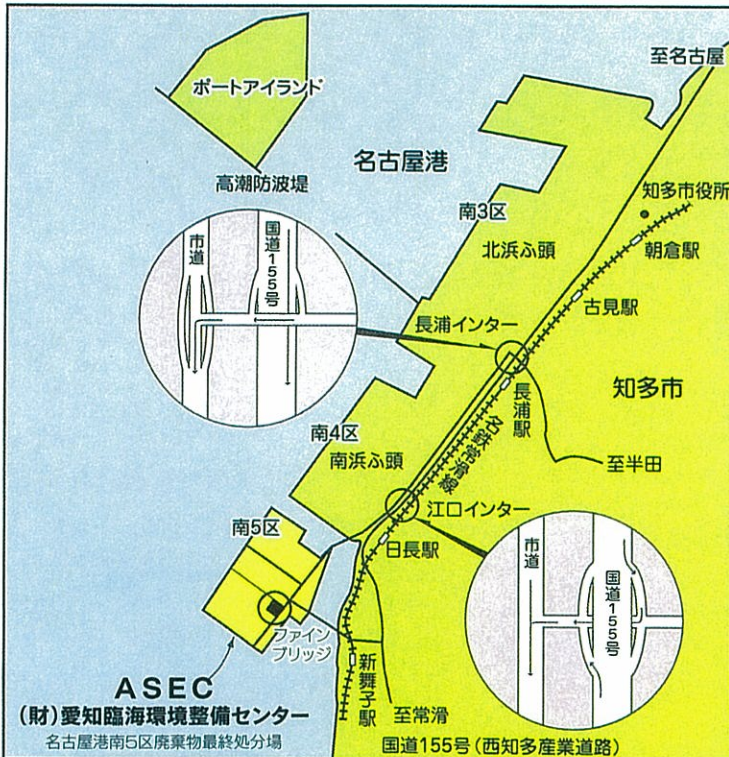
至名古屋

ポートアイランド

名古屋港

高潮防波堤

知多市役所

南3区

北浜ふ頭

朝倉駅

市道

国道155号

古見駅

長浦インター

長浦駅

知多市

名鉄常滑線

南4区

南浜ふ頭

至半田

南5区

江口インター

日長駅

市道

国道155号

ファインブリッジ

新舞子駅

ASEC

(財)愛知臨海環境整備センター

名古屋港南5区廃棄物最終処分場

至常滑

国道155号(西知多産業道路)